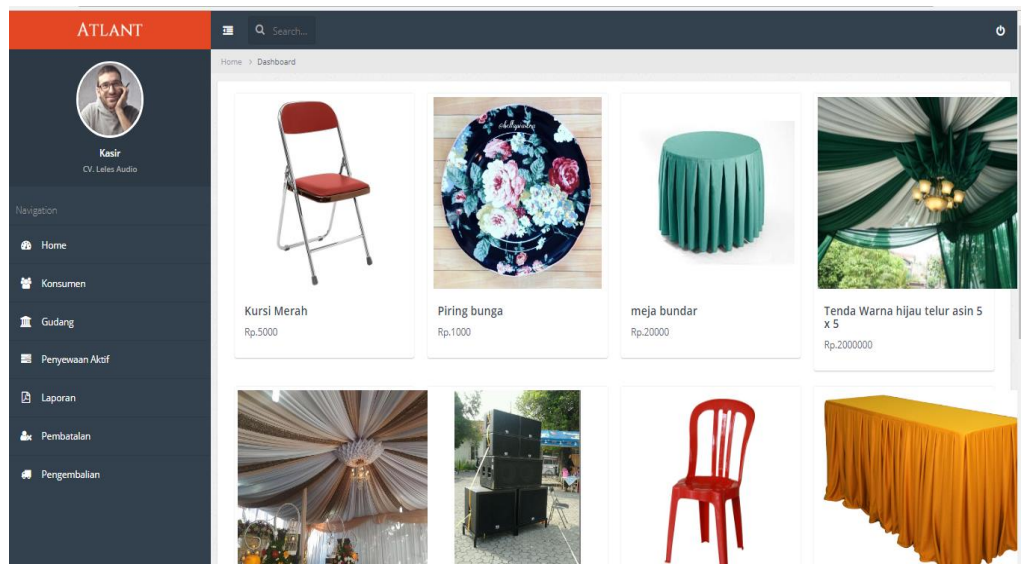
ATLANT

Search...

Home > Dashboard

Kasir
CV. Leles Audio

Navigation

Home

Konsumen

Gudang

Penyewaan Aktif

Laporan

Pembatalan

Pengembalian

Kursi Merah
Rp.5000

Piring bunga
Rp.1000

meja bundar
Rp.20000

Tenda Warna hijau telur asin 5 x 5
Rp.2000000